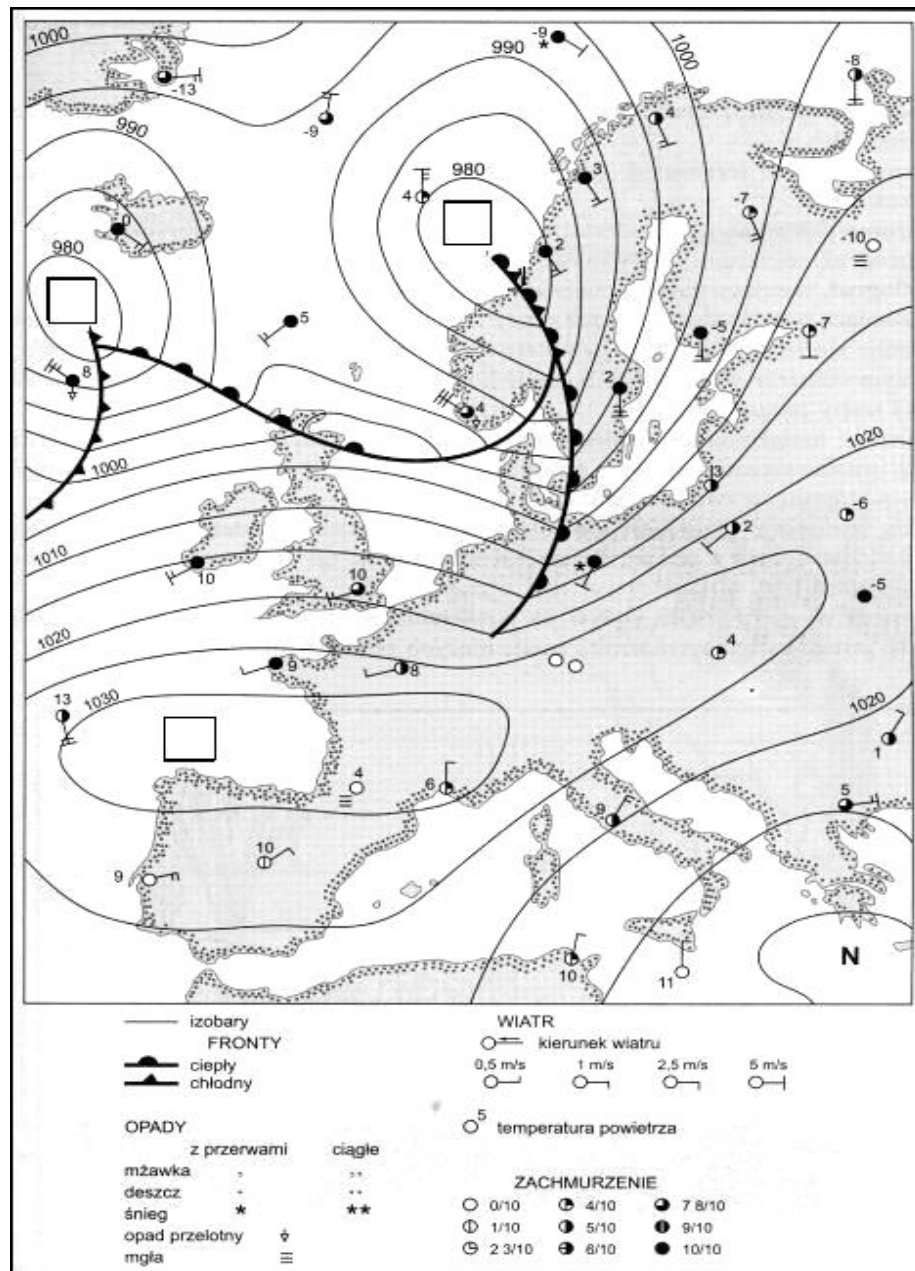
1000
990
980
-13
-9
-9
990
1000
980
4
-8
4
3
-7
-10
0
2
5
-5
-7
8
4
2
1000
3
1020
-6
2
1010
10
10
-5
1020
9
8
4
13
1030
1020
1
4
6
5
9
10
9
10
11
N

izobary
FRONTY
ciepły
chłodny

WIATR
kierunek wiatru
0,5 m/s
1 m/s
2,5 m/s
5 m/s

OPADY
z przerwami
ciągłe
mżawka
deszcz
śnieg
opad przelotny
mgła

5
temperatura powietrza

ZACHMURZENIE
0/10
1/10
2 3/10
4/10
5/10
6/10
7 8/10
9/10
10/10